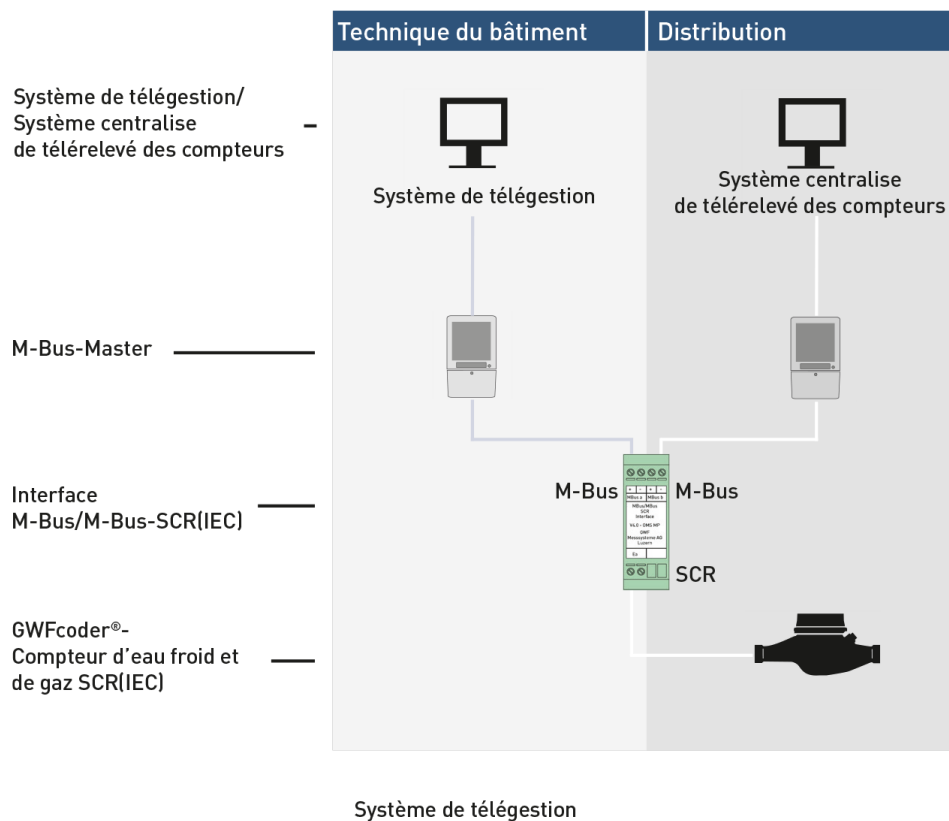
Technique du bâtiment

Distribution

Système de télégestion/
Système centralise
de télérelevé des compteurs

Système de télégestion

Système centralise
de télérelevé des compteurs

M-Bus-Master

Interface
M-Bus/M-Bus-SCR(IEC)

M-Bus

M-Bus

MBus a

MBus b

MBus/MBus
SCR
Interface

V4.0 - DMS MP

GWF
Messsysteme AG
Luzern

SCR

GWFcoder®-
Compteur d'eau froid et
de gaz SCR(IEC)

Système de télégestion